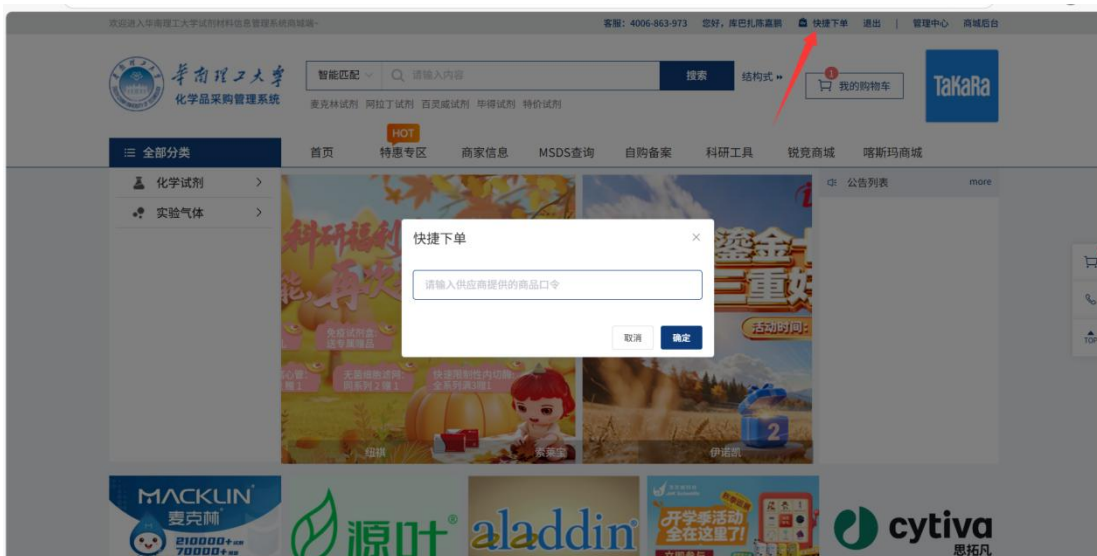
欢迎进入华南理工大学试剂材料信息管理系统商城端~

客服：4006-863-973　您好，库巴扎局嘉鹏　快捷下单　退出 | 管理中心　商城后台

华南理工大学
化学品采购管理系统

智能匹配　请输入内容　搜索　结构式

麦克林试剂　阿拉丁试剂　百灵威试剂　毕得试剂　特价试剂

1 我的购物车

TaKaRa

HOT

全部分类　首页　特惠专区　商家信息　MSDS查询　自购备案　科研工具　锐竞商城　喀斯玛商城

化学试剂
实验气体

公告列表　more

科研福利
免疫试剂盒
无菌细胞试剂
全系列3赠1
细琪
索莱宝
伊诺凯
活动时间
2

快捷下单

请输入供应商提供的商品口令

取消　确定

MACKLIN 麦克林
210000+
70000+

源叶

aladdin

开学季活动
全在这里了

cytiva
思拓凡

TOP